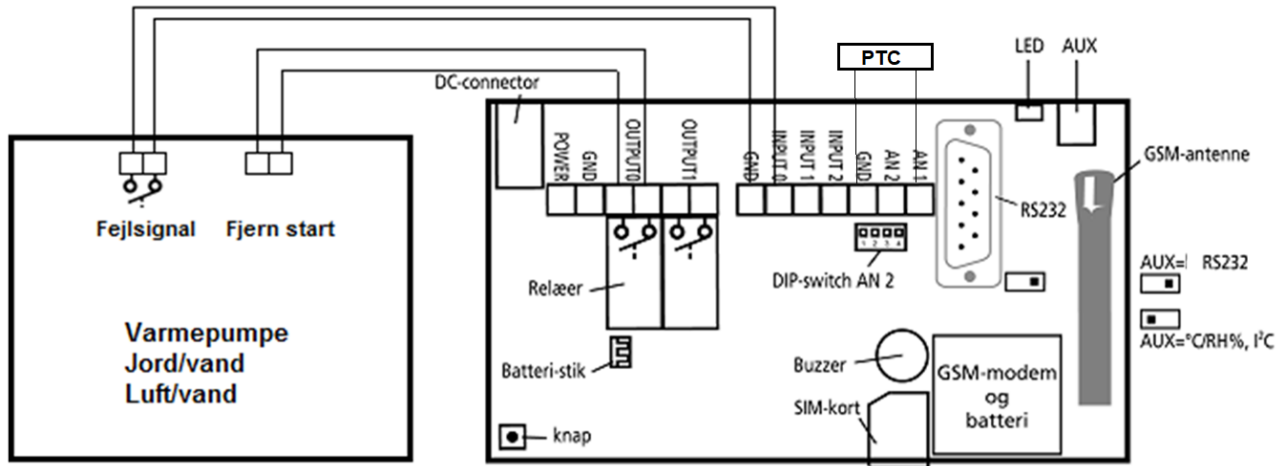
DC-connector

PTC

LED

AUX

POWER

GND

OUTPUT0

OUTPUT1

GND

INPUT 0

INPUT 1

INPUT 2

GND

AN 2

AN 1

RS232

GSM-antenne

Fejlsignal

Fjern start

DIP-switch AN 2

1 2 3 4

Relæer

AUX=I RS232

AUX=°C/RH%, I$^2$C

Varmepumpe
Jord/vand
Luft/vand

Batteri-stik

Buzzer

GSM-modem
og
batteri

SIM-kort

knap